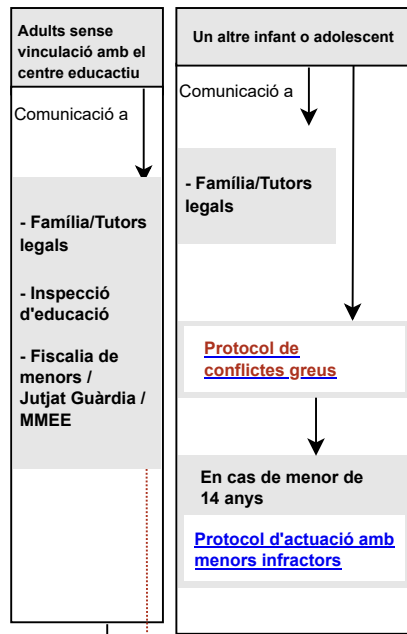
Adults sense vinculació amb el centre educactiu

Comunicació a

- Família/Tutors legals

- Inspecció d'educació

- Fiscalia de menors / Jutjat Guàrdia / MMEE

Un altre infant o adolescent

Comunicació a

- Família/Tutors legals

Protocol de conflictes greus

En cas de menor de 14 anys

Protocol d'actuació amb menors infractors